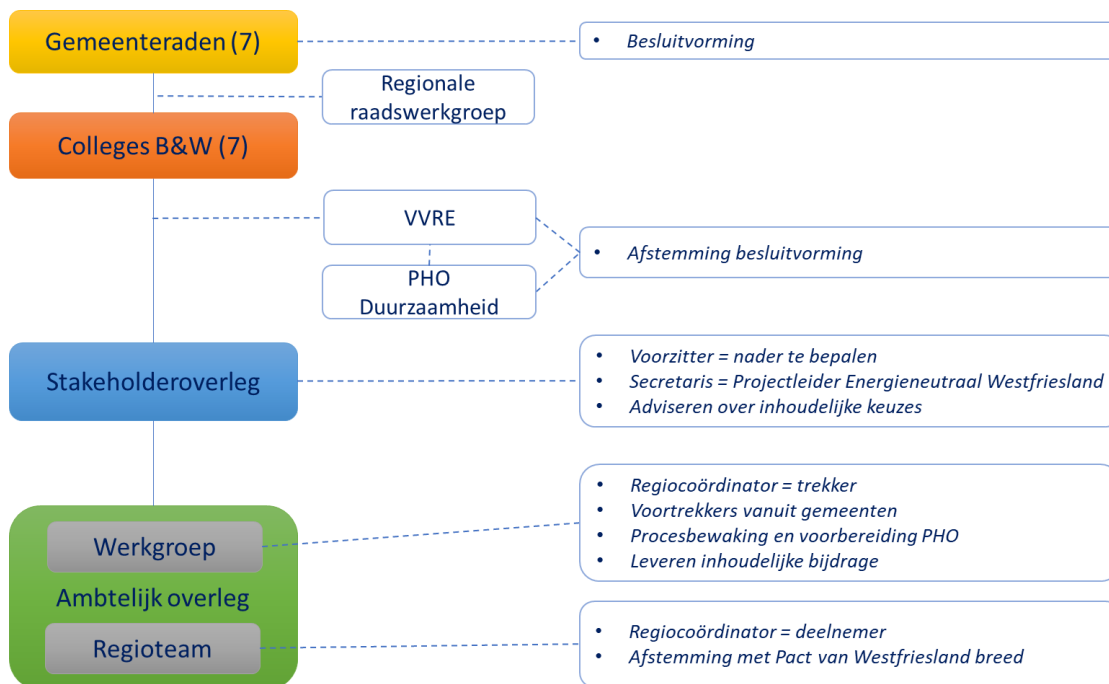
Gemeenteraden (7)

• Besluitvorming

Regionale raadswerkgroep

Colleges B&W (7)

VVRE

PHO Duurzaamheid

• Afstemming besluitvorming

Stakeholderoverleg

• Voorzitter = nader te bepalen
• Secretaris = Projectleider Energieneutraal Westfriesland
• Adviseren over inhoudelijke keuzes

Werkgroep

Ambtelijk overleg

Regioteam

• Regiocoördinator = trekker
• Voortrekkers vanuit gemeenten
• Procesbewaking en voorbereiding PHO
• Leveren inhoudelijke bijdrage

• Regiocoördinator = deelnemer
• Afstemming met Pact van Westfriesland breed